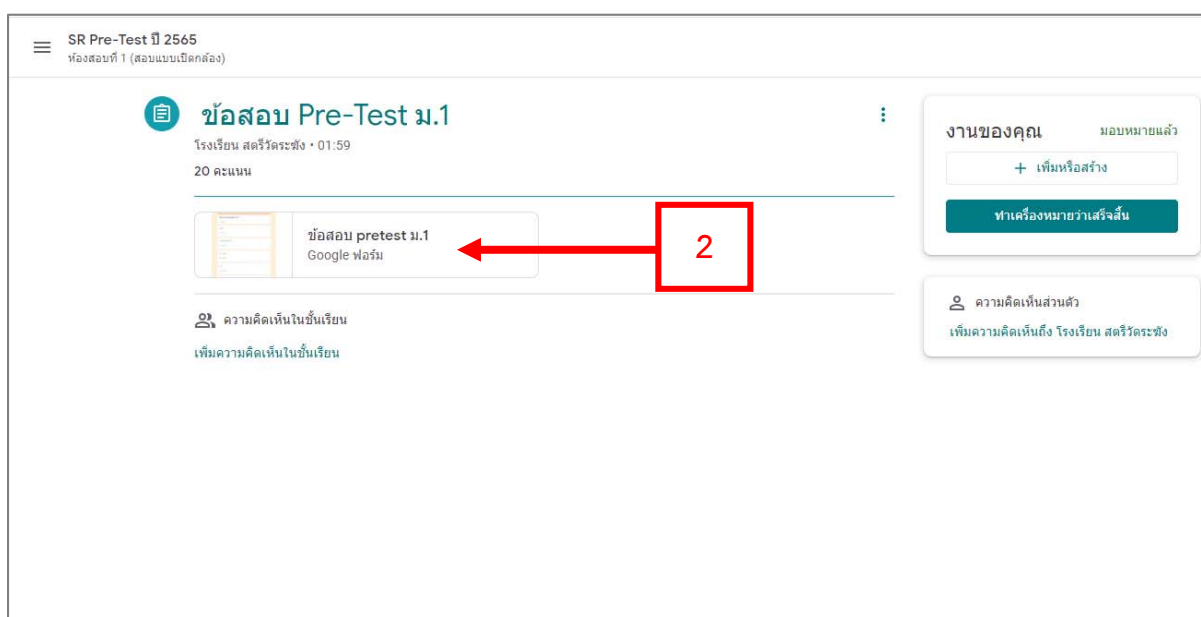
SR Pre-Test ปี 2565
ห้องสอบที่ 1 (สอบแบบเปิดกล้อง)

ข้อสอบ Pre-Test ม.1
โรงเรียน สตรีวัดระฆัง • 01:59
20 คะแนน

ข้อสอบ pretest ม.1
Google ฟอร์ม

2

ความคิดเห็นในชั้นเรียน
เพิ่มความคิดเห็นในชั้นเรียน

งานของคุณ
มอบหมายแล้ว
+ เพิ่มหรือสร้าง
ทำเครื่องหมายว่าเสร็จสิ้น

ความคิดเห็นส่วนตัว
เพิ่มความคิดเห็นถึง โรงเรียน สตรีวัดระฆัง